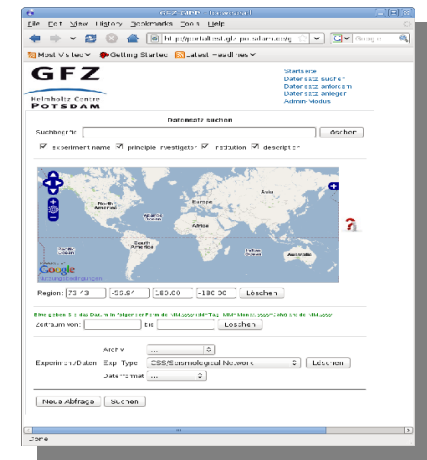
GFZ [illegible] - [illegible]

File Edit View History Bookmarks Tools Help

http://portaltest.gfz-potsdam.de/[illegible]

Google

Most Visited Getting Started Latest Headlines

GFZ

Helmholtz Centre POTSDAM

Startseite
Datensatz suchen
Datensatz anfordern
Datensatz anlegen
Admin-Modus

Datensatz suchen

Suchbegriff: Suchen

experiment name principle investigator radiation description

North America
Europe
Asia
Atlantic Ocean
Africa
South America
Pacific Ocean
Indian Ocean
Australia

Google

Region: 73.73 -55.67 180.00 -180.00 Löschen

Bitte geben Sie das Datum im folgenden Format ein: JJJJ-MM-TT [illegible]

Zeitraum von: bis: Löschen

Archiv ...
Exp Type CSS/Seismological Network Löschen
Experiment/Daten
Dateiformat ...

Neue Abfrage Suchen

Done